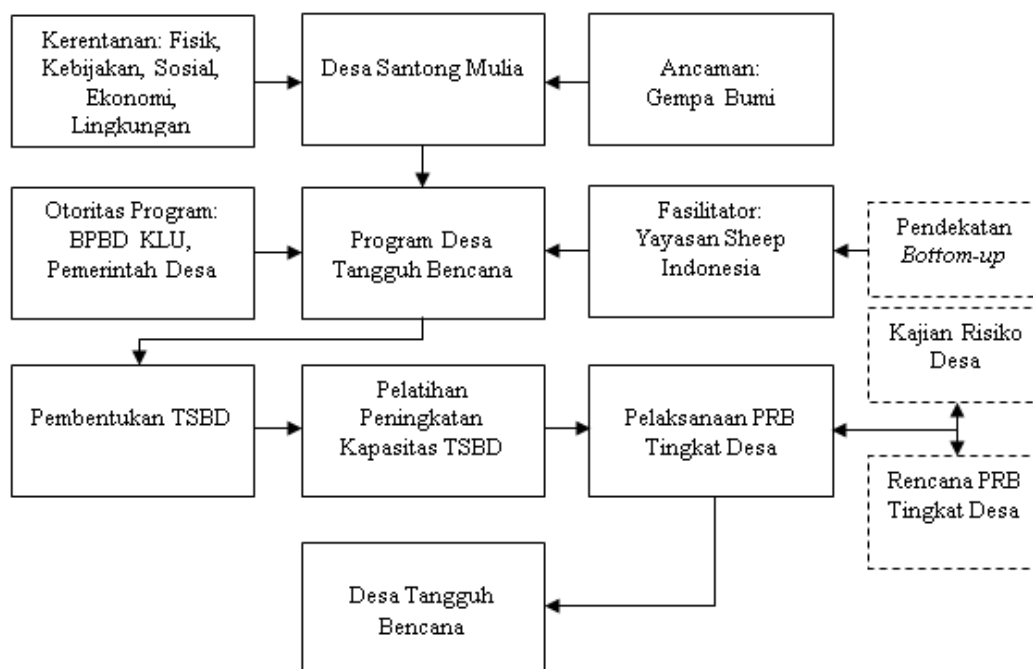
Kerentanan: Fisik, Kebijakan, Sosial, Ekonomi, Lingkungan

Desa Santong Mulia

Ancaman: Gempa Bumi

Otoritas Program: BPBD KLU, Pemerintah Desa

Program Desa Tangguh Bencana

Fasilitator: Yayasan Sheep Indonesia

Pendekatan *Bottom-up*

Kajian Risiko Desa

Pembentukan TSBD

Pelatihan Peningkatan Kapasitas TSBD

Pelaksanaan PRB Tingkat Desa

Rencana PRB Tingkat Desa

Desa Tangguh Bencana